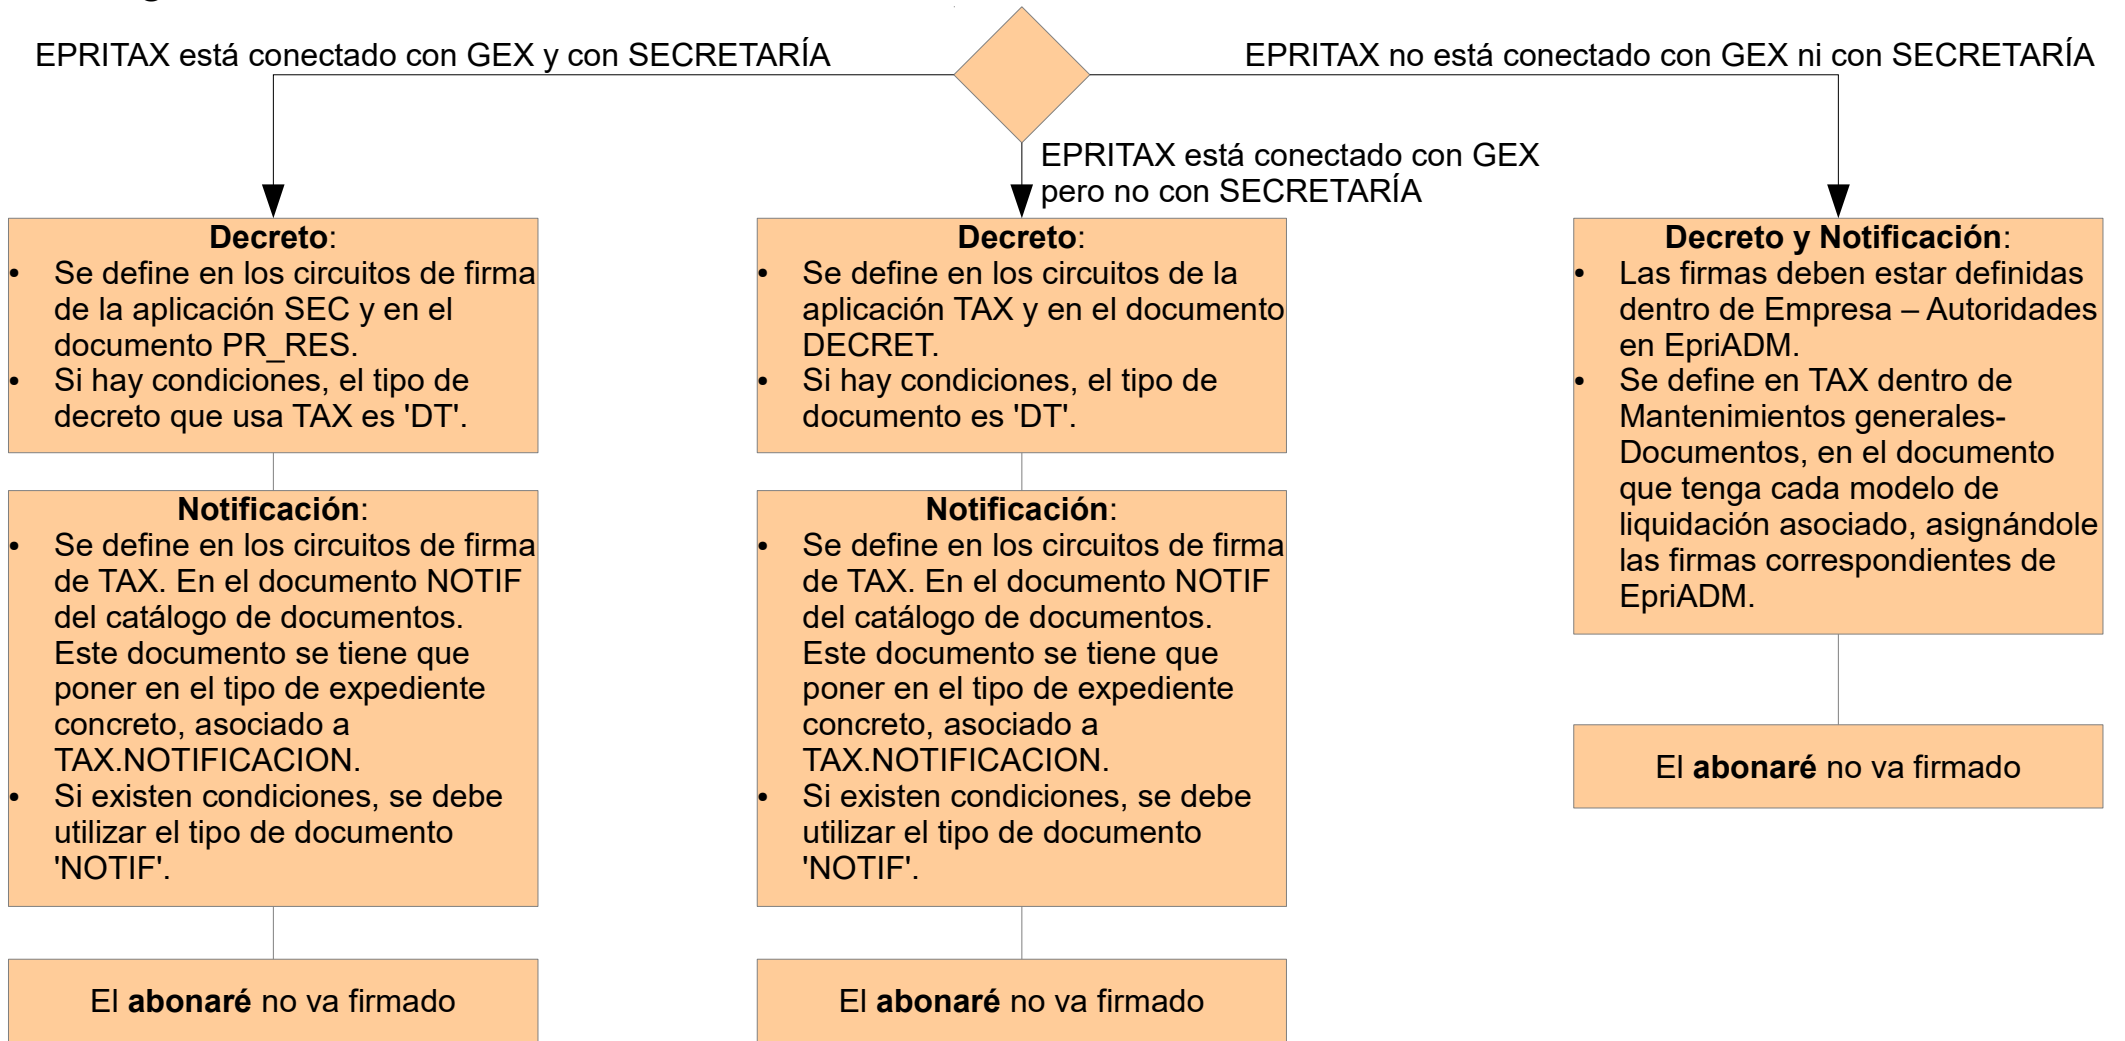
EPRITAX está conectado con GEX y con SECRETARÍA

EPRITAX no está conectado con GEX ni con SECRETARÍA

EPRITAX está conectado con GEX pero no con SECRETARÍA

**Decreto**:
- Se define en los circuitos de firma de la aplicación SEC y en el documento PR_RES.
- Si hay condiciones, el tipo de decreto que usa TAX es 'DT'.

**Notificación**:
- Se define en los circuitos de firma de TAX. En el documento NOTIF del catálogo de documentos. Este documento se tiene que poner en el tipo de expediente concreto, asociado a TAX.NOTIFICACION.
- Si existen condiciones, se debe utilizar el tipo de documento 'NOTIF'.

El **abonaré** no va firmado

**Decreto**:
- Se define en los circuitos de la aplicación TAX y en el documento DECRET.
- Si hay condiciones, el tipo de documento es 'DT'.

**Notificación**:
- Se define en los circuitos de firma de TAX. En el documento NOTIF del catálogo de documentos. Este documento se tiene que poner en el tipo de expediente concreto, asociado a TAX.NOTIFICACION.
- Si existen condiciones, se debe utilizar el tipo de documento 'NOTIF'.

El **abonaré** no va firmado

**Decreto y Notificación**:
- Las firmas deben estar definidas dentro de Empresa – Autoridades en EpriADM.
- Se define en TAX dentro de Mantenimientos generales-Documentos, en el documento que tenga cada modelo de liquidación asociado, asignándole las firmas correspondientes de EpriADM.

El **abonaré** no va firmado